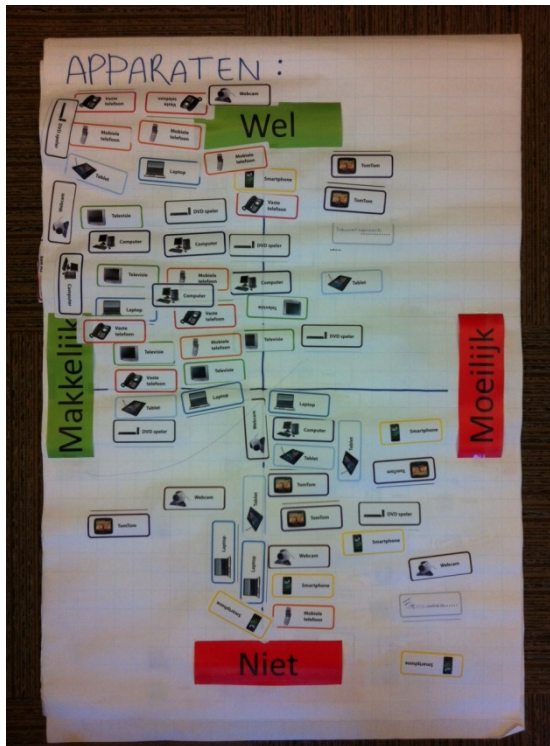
APPARATEN :

Wel

Makkelijk

Moeilijk

Niet

Vaste telefoon
Vaste telefoon
Webcam
DVD speler
Mobiele telefoon
Mobiele telefoon
Mobiele telefoon
Tablet
Laptop
Smartphone
TomTom
TomTom
Webcam
Vaste telefoon
Televisie
DVD speler
Computer
Computer
DVD speler
Computer
Televisie
Mobiele telefoon
Computer
Tablet
Computer
Laptop
Vaste telefoon
Vaste telefoon
Televisie
Mobiele telefoon
Televisie
DVD speler
Televisie
Televisie
Vaste telefoon
Laptop
Tablet
Laptop
DVD speler
Computer
Tablet
Smartphone
Tablet
TomTom
Webcam
Tablet
TomTom
TomTom
TomTom
DVD speler
Laptop
Webcam
Smartphone
Laptop
Webcam
Smartphone
Smartphone
Mobiele telefoon
Smartphone